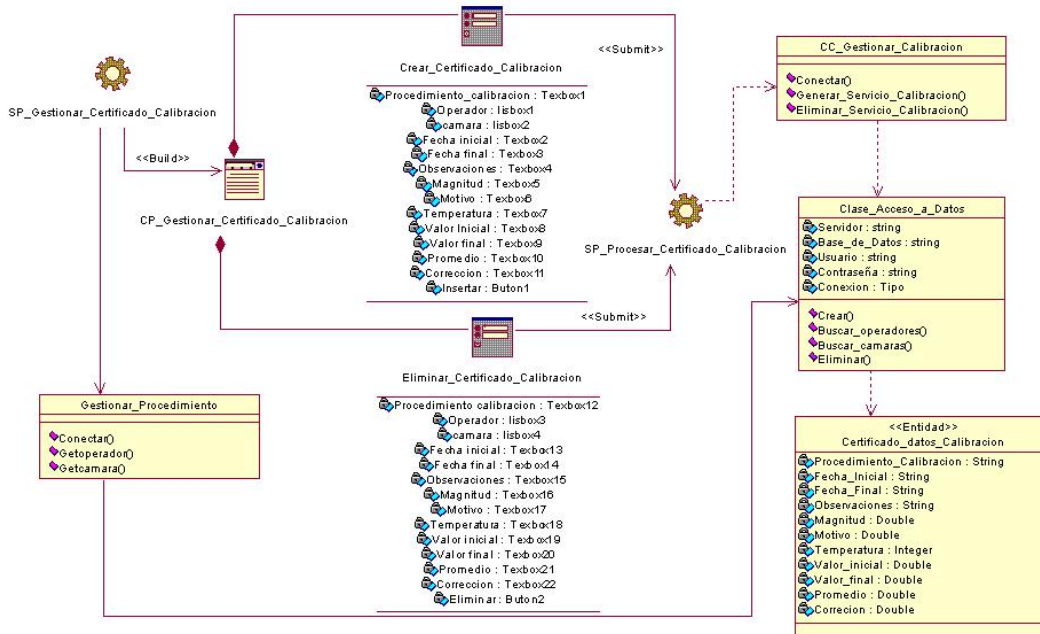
SP_Gestionar_Certificado_Calibracion

<<Build>>

CP_Gestionar_Certificado_Calibracion

Crear_Certificado_Calibracion

Procedimiento_calibracion : Texbox1
Operador : lisbox1
camara : lisbox2
Fecha inicial : Texbox2
Fecha final : Texbox3
Observaciones : Texbox4
Magnitud : Texbox5
Motivo : Texbox6
Temperatura : Texbox7
Valor Inicial : Texbox8
Valor final : Texbox9
Promedio : Texbox10
Correccion : Texbox11
Insertar : Buton1

<<Submit>>

<<Submit>>

SP_Procesar_Certificado_Calibracion

CC_Gestionar_Calibracion

Conectar()
Generar_Servicio_Calibracion()
Eliminar_Servicio_Calibracion()

Clase_Acceso_a_Datos

Servidor : string
Base_de_Datos : string
Usuario : string
Contraseña : string
Conexion : Tipo

Crear()
Buscar_operadores()
Buscar_camaras()
Eliminar()

Eliminar_Certificado_Calibracion

Procedimiento calibracion : Texbox12
Operador : lisbox3
camara : lisbox4
Fecha inicial : Texbox13
Fecha final : Texbox14
Observaciones : Texbox15
Magnitud : Texbox16
Motivo : Texbox17
Temperatura : Texbox18
Valor inicial : Texbox19
Valor final : Texbox20
Promedio : Texbox21
Correccion : Texbox22
Eliminar : Buton2

Gestionar_Procedimiento

Conectar()
Getoperador()
Getcamara()

<<Entidad>>
Certificado_datos_Calibracion

Procedimiento_Calibracion : String
Fecha_Inicial : String
Fecha_Final : String
Observaciones : String
Magnitud : Double
Motivo : Double
Temperatura : Integer
Valor_inicial : Double
Valor_final : Double
Promedio : Double
Correcion : Double